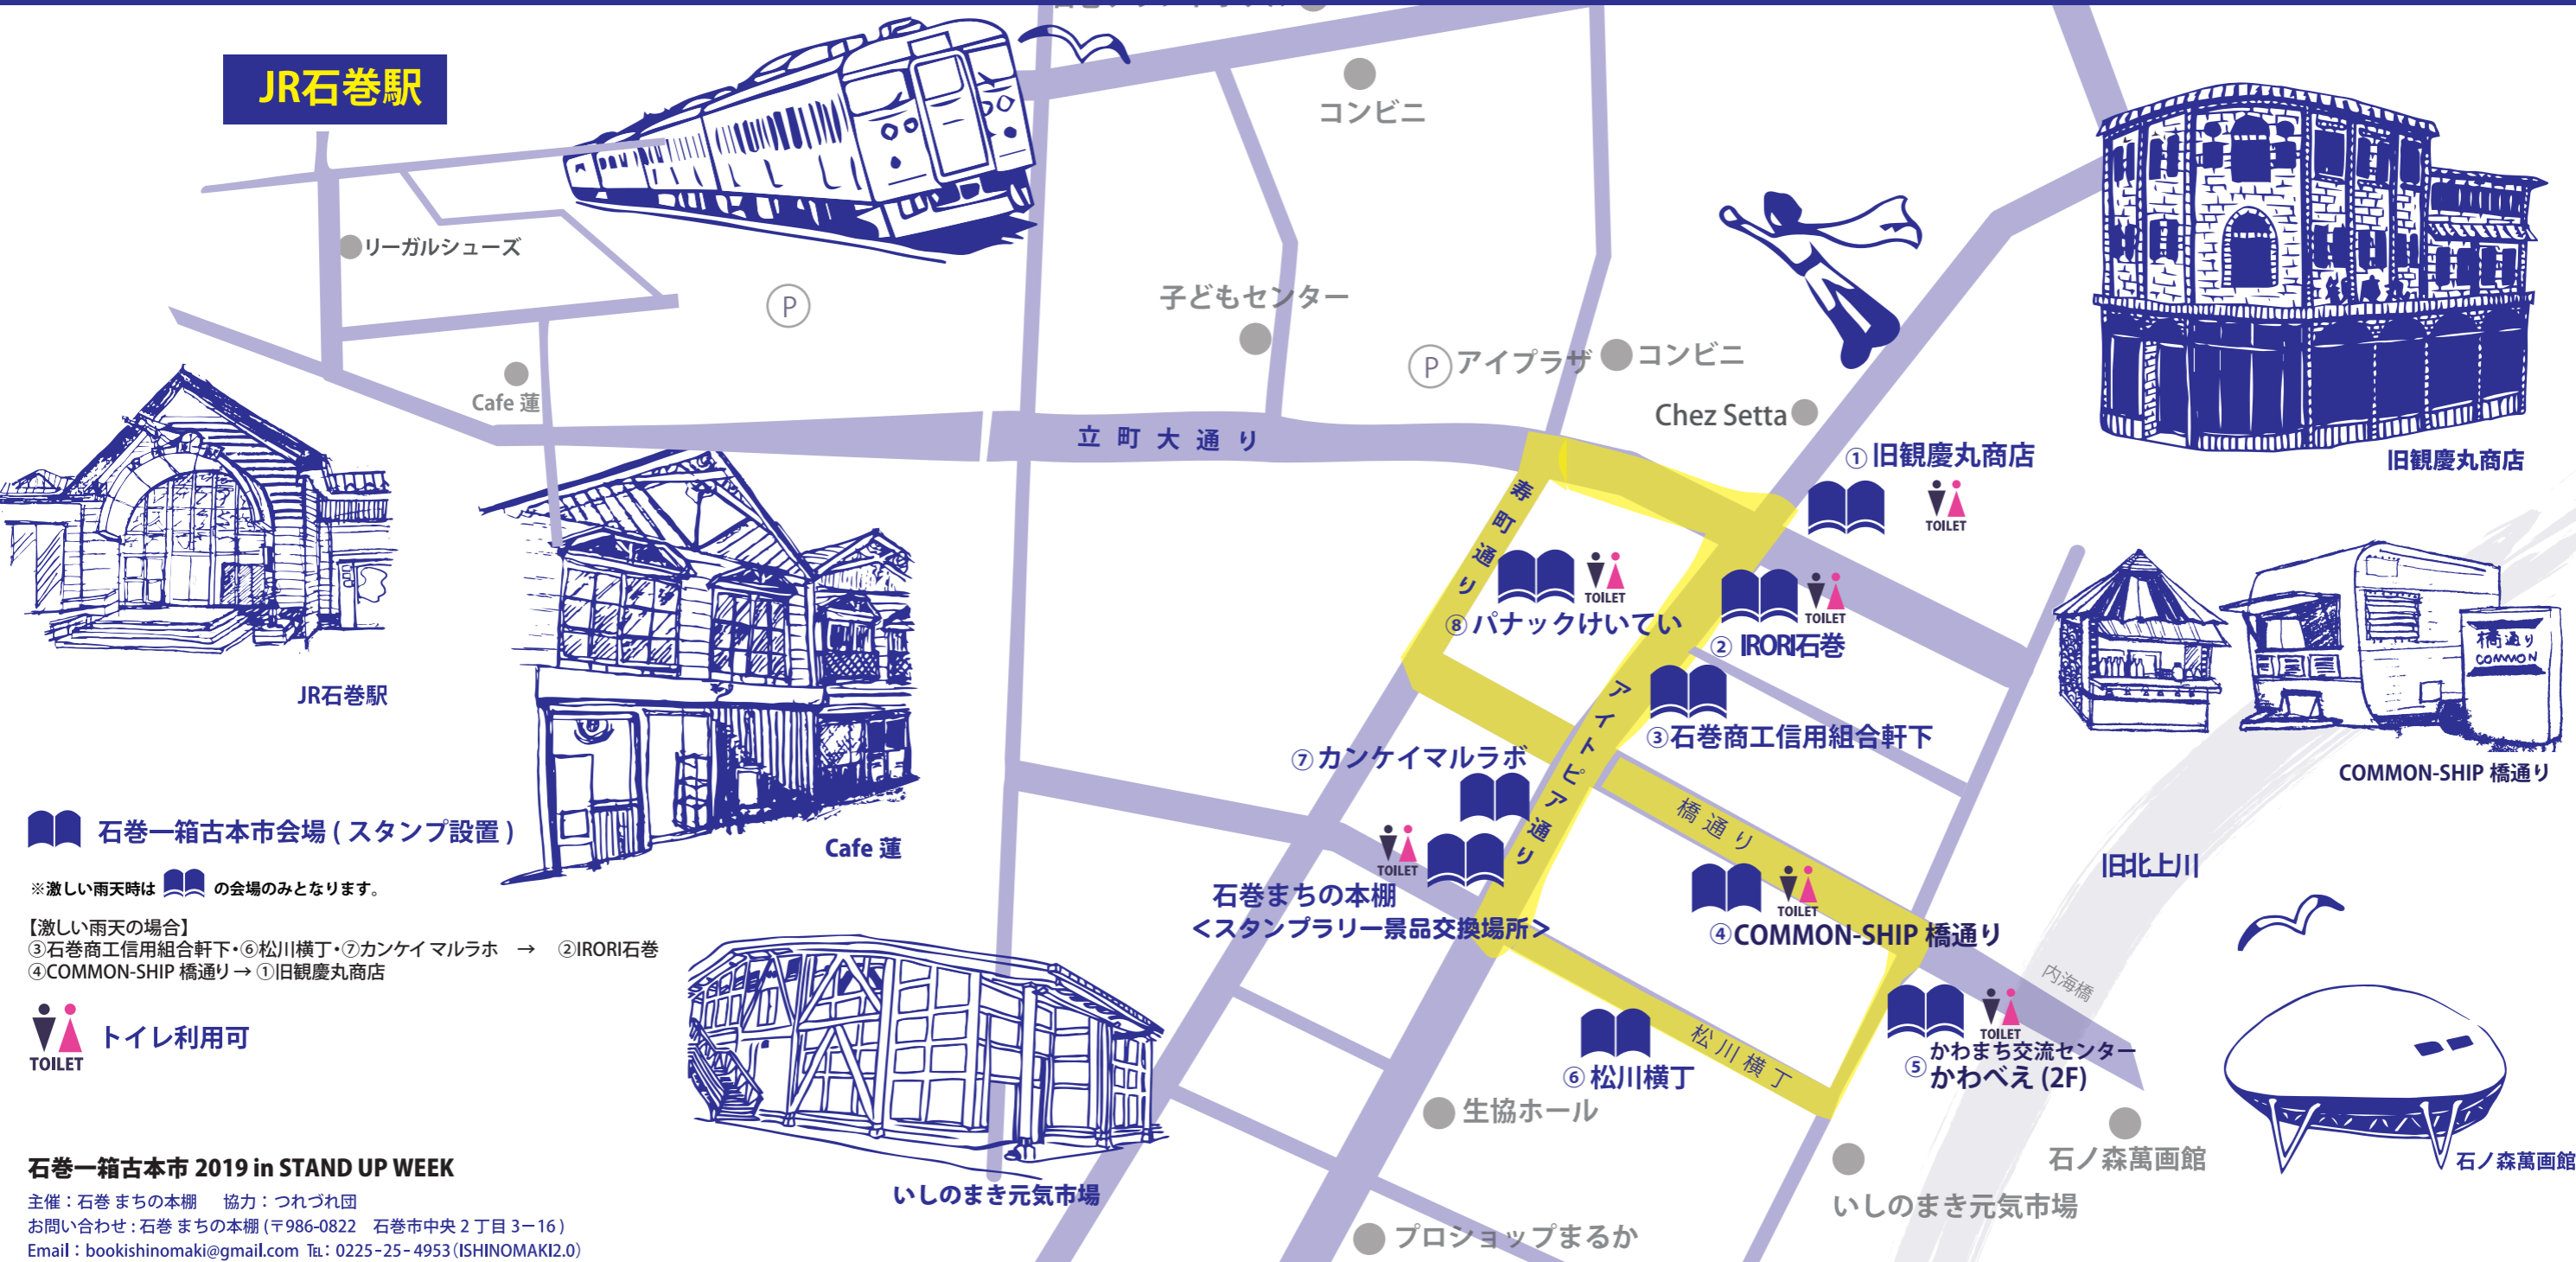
JR石巻駅

コンビニ

リーガルシューズ

P

子どもセンター

P アイプラザ

コンビニ

Cafe 蓮

Chez Setta

立町大通り

①旧観慶丸商店

TOILET

旧観慶丸商店

寿町通り

TOILET

⑧パナックけいてい

TOILET

② IRORI石巻

JR石巻駅

③石巻商工信用組合軒下

アイトピア通り

⑦カンケイマルラボ

COMMON-SHIP 橋通り

橋通り

旧北上川

石巻一箱古本市会場（スタンプ設置）

Cafe 蓮

TOILET

石巻まちの本棚
＜スタンプラリー景品交換場所＞

TOILET

④COMMON-SHIP 橋通り

※激しい雨天時は の会場のみとなります。

【激しい雨天の場合】
③石巻商工信用組合軒下・⑥松川横丁・⑦カンケイ マルラボ → ②IRORI石巻
④COMMON-SHIP 橋通り → ①旧観慶丸商店

内海橋

TOILET

トイレ利用可

松川横丁

TOILET

⑤かわまち交流センター
かわべえ (2F)

⑥松川横丁

生協ホール

石ノ森萬画館

石ノ森萬画館

石巻一箱古本市 2019 in STAND UP WEEK

いしのまき元気市場

いしのまき元気市場

主催：石巻 まちの本棚　協力：つれづれ団
お問い合わせ：石巻 まちの本棚 (〒986-0822　石巻市中央２丁目３−16）
Email：bookishinomaki@gmail.com TEL：0225-25-4953（ISHINOMAKI2.0）

プロショップまるか